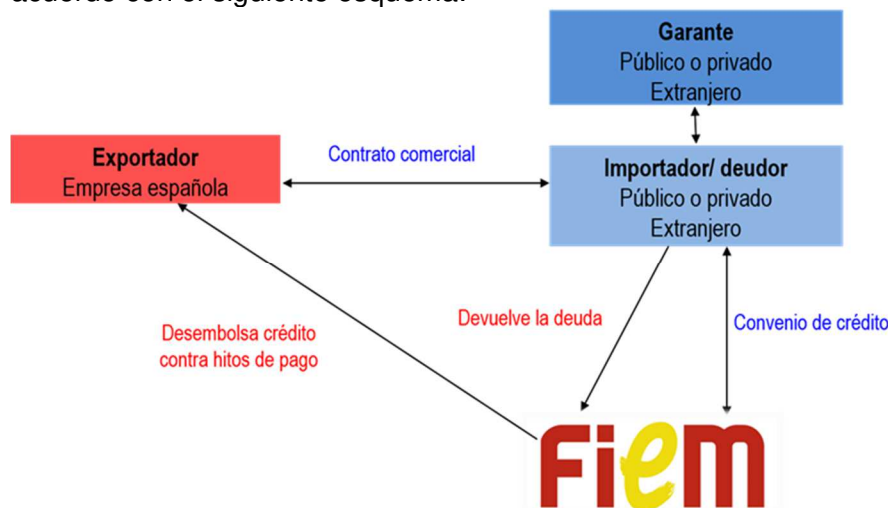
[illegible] con el siguiente esquema:

**Garante**
Público o privado
Extranjero

**Exportador**
Empresa española

Contrato comercial

**Importador/ deudor**
Público o privado
Extranjero

Desembolsa crédito contra hitos de pago

Devuelve la deuda

Convenio de crédito

FIEM